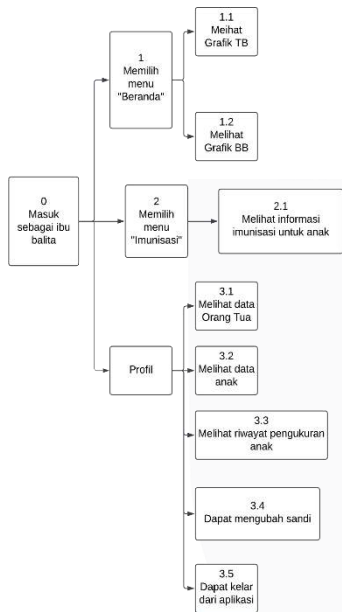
0
Masuk sebagai ibu balita

1
Memilih menu "Beranda"

1.1
Meihat Grafik TB

1.2
Melihat Grafik BB

2
Memilih menu "Imunisasi"

2.1
Melihat informasi imunisasi untuk anak

Profil

3.1
Melihat data Orang Tua

3.2
Melihat data anak

3.3
Melihat riwayat pengukuran anak

3.4
Dapat mengubah sandi

3.5
Dapat kelar dari aplikasi